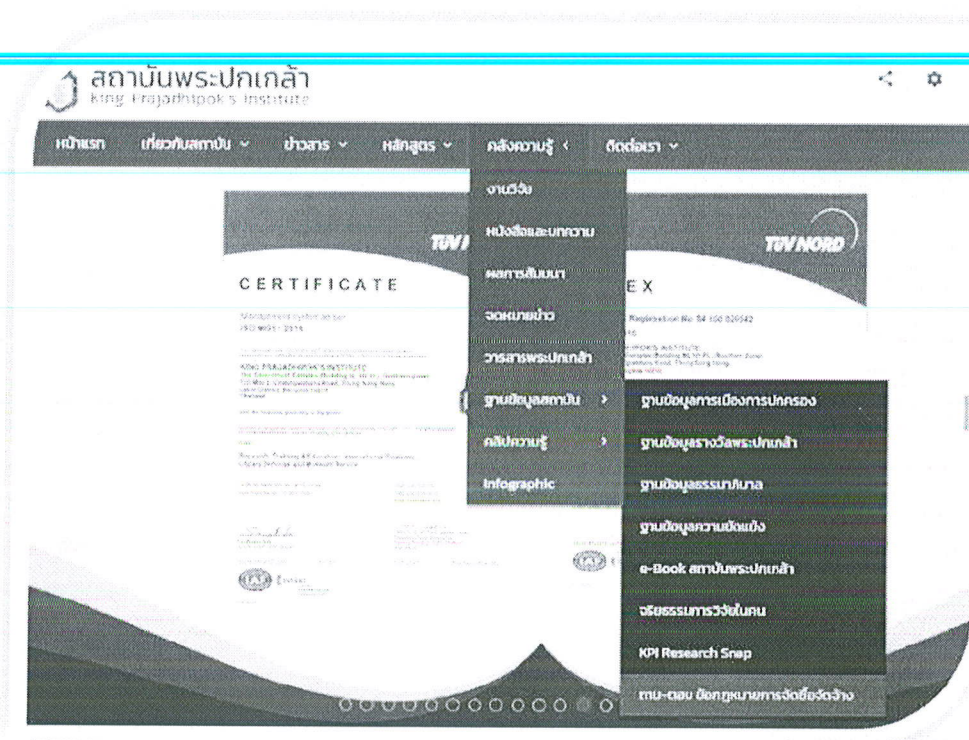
สถาบันพระปกเกล้า
King Prajadhipok's Institute

หน้าแรก เกี่ยวกับสถาบัน ข่าวสาร หลักสูตร คลังความรู้ ติดต่อเรา

งานวิจัย
หนังสือและบทความ
ผลการสัมมนา
จดหมายข่าว
วารสารพระปกเกล้า
ฐานข้อมูลสถาบัน
คลิปความรู้
Infographic

ฐานข้อมูลการเมืองการปกครอง
ฐานข้อมูลรางวัลพระปกเกล้า
ฐานข้อมูลธรรมาภิบาล
ฐานข้อมูลความขัดแย้ง
e-Book สถาบันพระปกเกล้า
จริยธรรมการวิจัยในคน
KPI Research Snap
ถาม-ตอบ ข้อกฎหมายการจัดซื้อจัดจ้าง

TÜV NORD
TÜV NORD

CERTIFICATE
ISO 9001 : 2015
EX
Registration No. 04 100 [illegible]